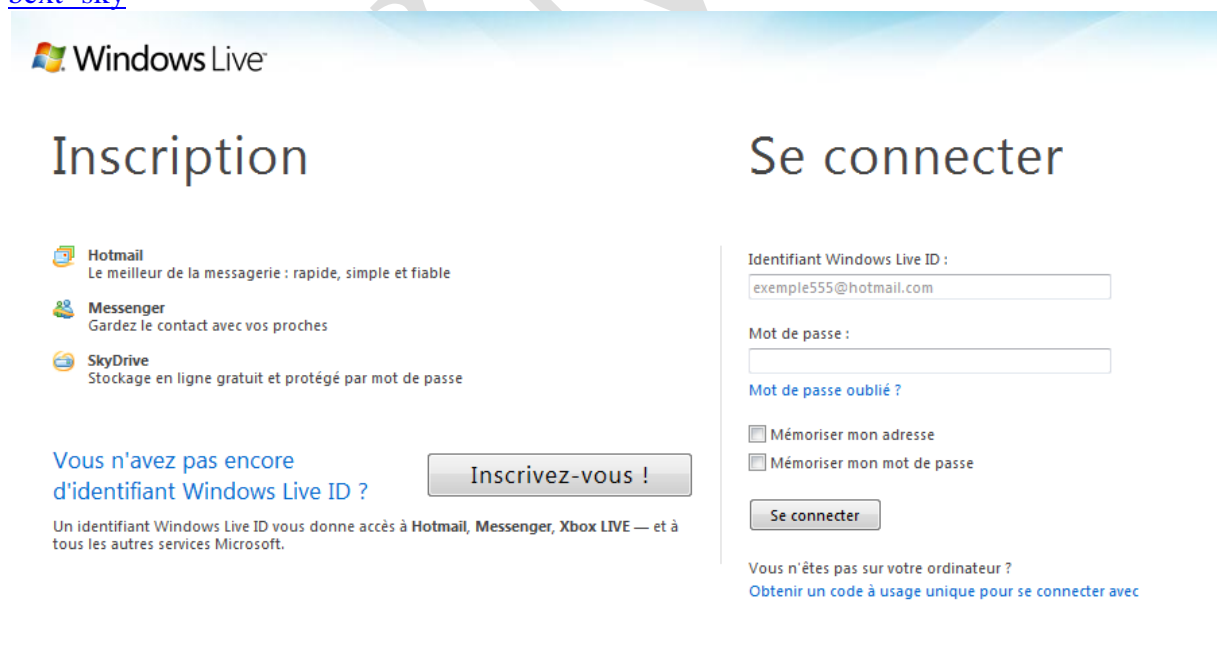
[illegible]

Windows Live

Inscription

Hotmail
Le meilleur de la messagerie : rapide, simple et fiable

Messenger
Gardez le contact avec vos proches

SkyDrive
Stockage en ligne gratuit et protégé par mot de passe

Vous n'avez pas encore d'identifiant Windows Live ID ?

Inscrivez-vous !

Un identifiant Windows Live ID vous donne accès à **Hotmail**, **Messenger**, **Xbox LIVE** — et à tous les autres services Microsoft.

Se connecter

Identifiant Windows Live ID :

exemple555@hotmail.com

Mot de passe :

Mot de passe oublié ?

Mémoriser mon adresse

Mémoriser mon mot de passe

Se connecter

Vous n'êtes pas sur votre ordinateur ?
Obtenir un code à usage unique pour se connecter avec